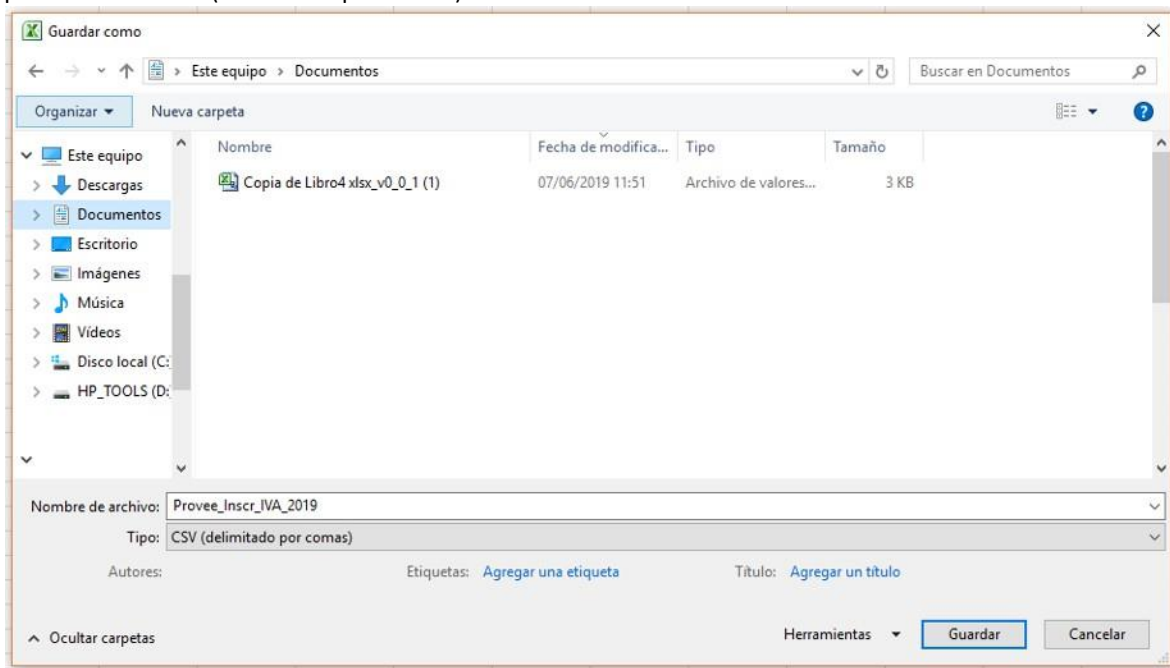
Guardar como

Este equipo > Documentos

Buscar en Documentos

Organizar ▾ Nueva carpeta

Este equipo
Descargas
Documentos
Escritorio
Imágenes
Música
Vídeos
Disco local (C:
HP_TOOLS (D:

| Nombre | Fecha de modifica... | Tipo | Tamaño |
|---|---|---|---|
| Copia de Libro4 xlsx_v0_0_1 (1) | 07/06/2019 11:51 | Archivo de valores... | 3 KB |

Nombre de archivo: Provee_Inscr_IVA_2019

Tipo: CSV (delimitado por comas)

Autores: Etiquetas: Agregar una etiqueta Título: Agregar un título

Ocultar carpetas Herramientas ▾ Guardar Cancelar